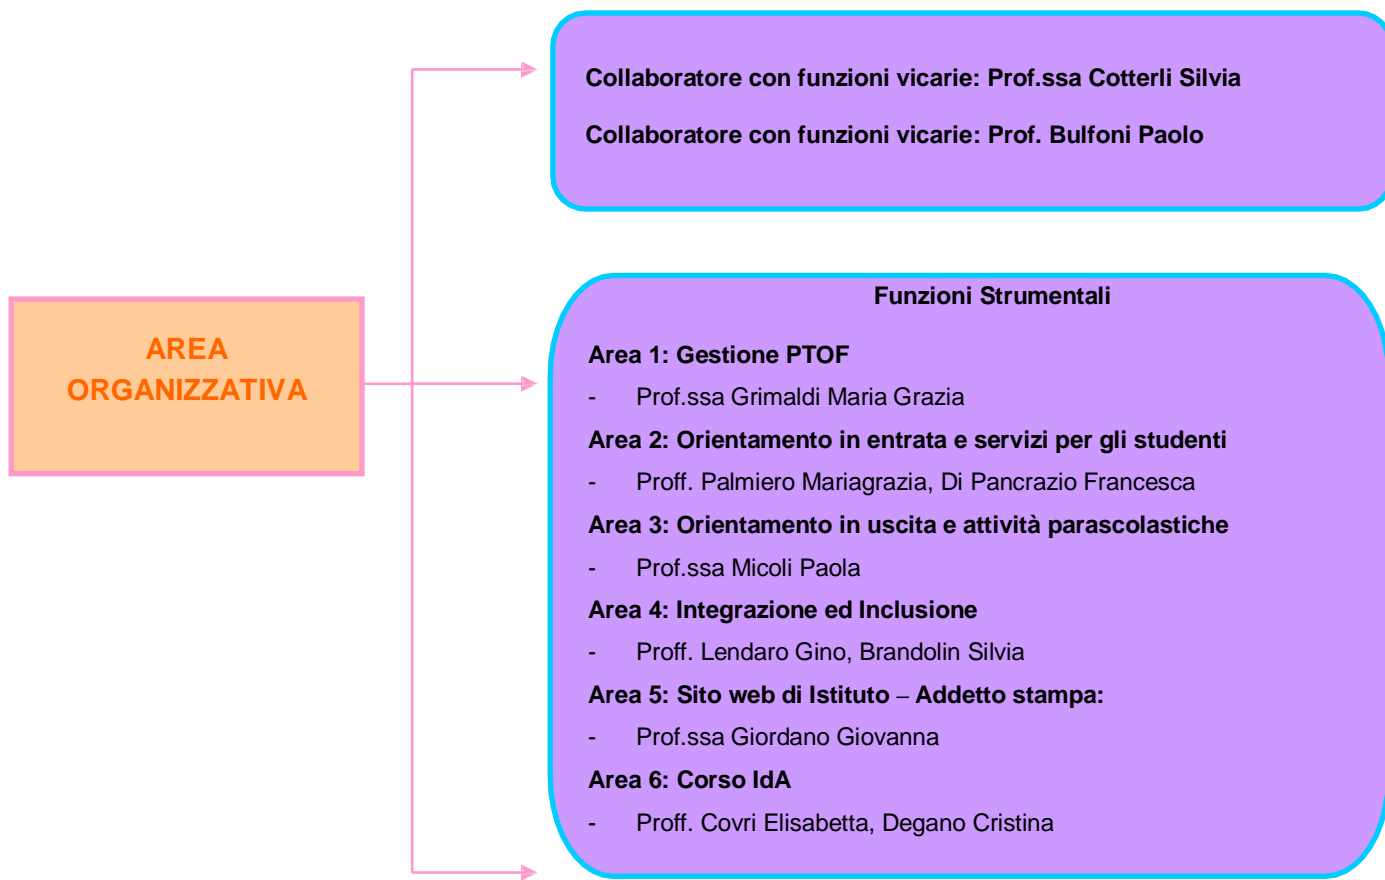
AREA ORGANIZZATIVA

Collaboratore con funzioni vicarie: Prof.ssa Cotterli Silvia

Collaboratore con funzioni vicarie: Prof. Bulfoni Paolo

Funzioni Strumentali

Area 1: Gestione PTOF

- Prof.ssa Grimaldi Maria Grazia

Area 2: Orientamento in entrata e servizi per gli studenti

- Proff. Palmiero Mariagrazia, Di Pancrazio Francesca

Area 3: Orientamento in uscita e attività parascolastiche

- Prof.ssa Micoli Paola

Area 4: Integrazione ed Inclusione

- Proff. Lendaro Gino, Brandolin Silvia

Area 5: Sito web di Istituto – Addetto stampa:

- Prof.ssa Giordano Giovanna

Area 6: Corso IdA

- Proff. Covri Elisabetta, Degano Cristina